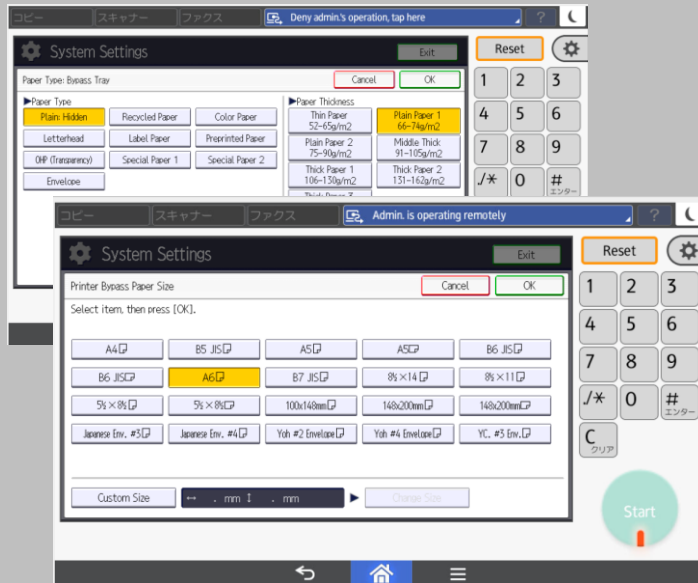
コピー スキャナー ファクス Deny admin.'s operation, tap here ?

System Settings Exit

Reset

Paper Type: Bypass Tray Cancel OK

▶Paper Type

Plain: Hidden Recycled Paper Color Paper

Letterhead Label Paper Preprinted Paper

OHP (Transparency) Special Paper 1 Special Paper 2

Envelope

▶Paper Thickness

Thin Paper 52-65g/m2

Plain Paper 1 66-74g/m2

Plain Paper 2 75-90g/m2

Middle Thick 91-105g/m2

Thick Paper 1 106-130g/m2

Thick Paper 2 131-162g/m2

1 2 3 4 5 6 7 8 9 ./✱ 0 # エンター

コピー スキャナー ファクス Admin. is operating remotely ?

System Settings Exit

Reset

Printer Bypass Paper Size Cancel OK

Select item, then press [OK].

| A4 | B5 JIS | A5 | A5 | B6 JIS |
|---|---|---|---|---|
| B6 JIS | A6 | B7 JIS | 8½×14 | 8½×11 |
| 5½×8½ | 5½×8½ | 100x148mm | 148x200mm | 148x200mm |
| Japanese Env. #3 | Japanese Env. #4 | Yoh #2 Envelope | Yoh #4 Envelope | YC. #3 Env. |

Custom Size ↔ . mm ↕ . mm ▶ Change Size

1 2 3 4 5 6 7 8 9 ./✱ 0 # エンター C クリア

Start